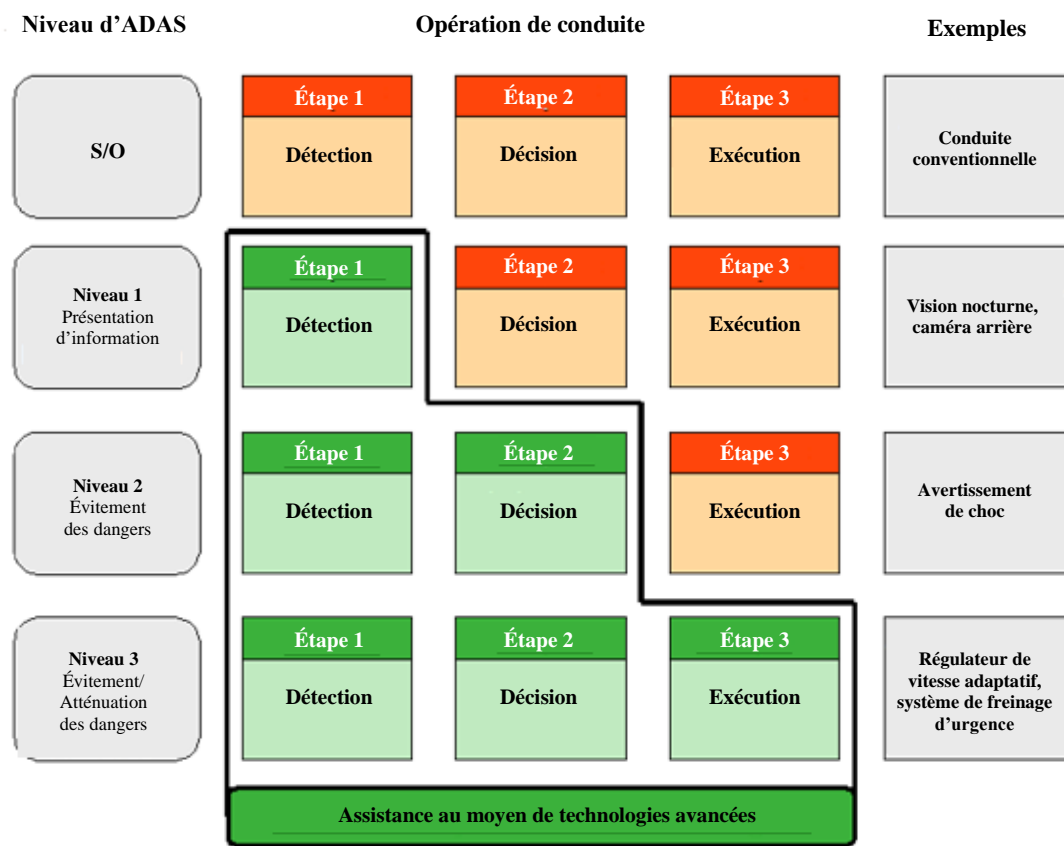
| Niveau d'ADAS | Opération de conduite | | | Exemples |
|---|---|---|---|---|
| S/O | Étape 1 Détection | Étape 2 Décision | Étape 3 Exécution | Conduite conventionnelle |
| Niveau 1 Présentation d'information | Étape 1 Détection | Étape 2 Décision | Étape 3 Exécution | Vision nocturne, caméra arrière |
| Niveau 2 Évitement des dangers | Étape 1 Détection | Étape 2 Décision | Étape 3 Exécution | Avertissement de choc |
| Niveau 3 Évitement/ Atténuation des dangers | Étape 1 Détection | Étape 2 Décision | Étape 3 Exécution | Régulateur de vitesse adaptatif, système de freinage d'urgence |

Assistance au moyen de technologies avancées